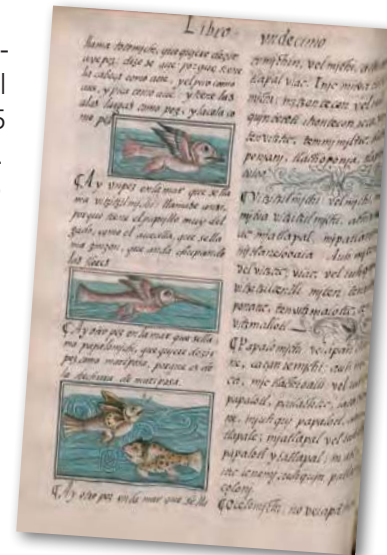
Libro	undecimo

llama ...mude, que quiere dezir ...pez: dize se ... porque tiene la cabeça como ave, y el pico como ave, y tiene en ... y tiene las alas largas como pez, y ... pez.

¶ Ay vnpez en la mar que se llama vitzitzilmichi: llamase assi, porque tiene el pico como el del pajaro, y tiene el ... que se llama ... porque ... ... ... los ...

¶ Ay otro pez en la mar que se llama papalomichi, que quiere dezir pez como mariposa, porque ... la ... de mariposa.

¶ Ay otro pez en la mar que se lla

... cemjchin, vel michi ... tlapal ... ... michi ... vitzitzilmichi ... vel ... ... ...

¶ Vitzitzilmichi, vel ... michi ... vitzitzilmichi ... ... tlapal ... ... ... ... ... ... ... ... ... ...

¶ Papalomichi ... ... ... ... ... ... papalotl ... ... ... ... ... ... ... ... ...

¶ ... ...